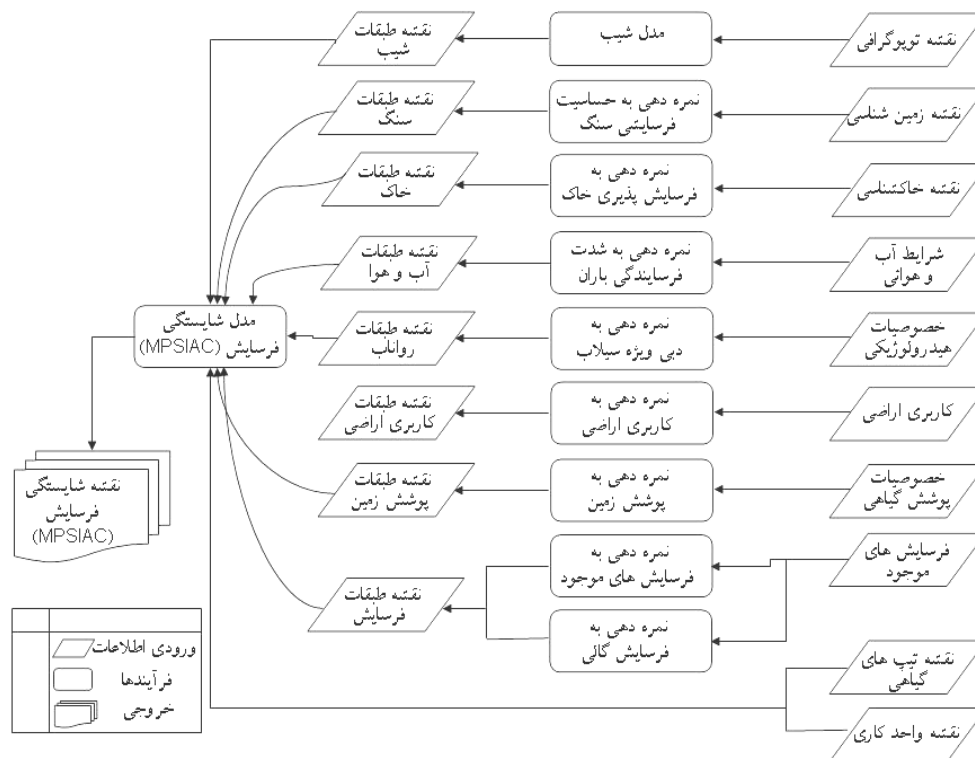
نقشه توپوگرافی
مدل شیب
نقشه طبقات شیب

نقشه زمین شناسی
نمره دهی به حساسیت فرسایشی سنگ
نقشه طبقات سنگ

نقشه خاکشناسی
نمره دهی به فرسایش پذیری خاک
نقشه طبقات خاک

شرایط آب و هوائی
نمره دهی به شدت فرسایندگی باران
نقشه طبقات آب و هوا

خصوصیات هیدرولوژیکی
نمره دهی به دبی ویژه سیلاب
نقشه طبقات رواناب

کاربری اراضی
نمره دهی به کاربری اراضی
نقشه طبقات کاربری اراضی

خصوصیات پوشش گیاهی
نمره دهی به پوشش زمین
نقشه طبقات پوشش زمین

فرسایش های موجود
نمره دهی به فرسایش های موجود
نمره دهی به فرسایش گالی
نقشه طبقات فرسایش

نقشه تیپ های گیاهی
نقشه واحد کاری

مدل شایستگی فرسایش (MPSIAC)

نقشه شایستگی فرسایش (MPSIAC)

ورودی اطلاعات
فرآیندها
خروجی